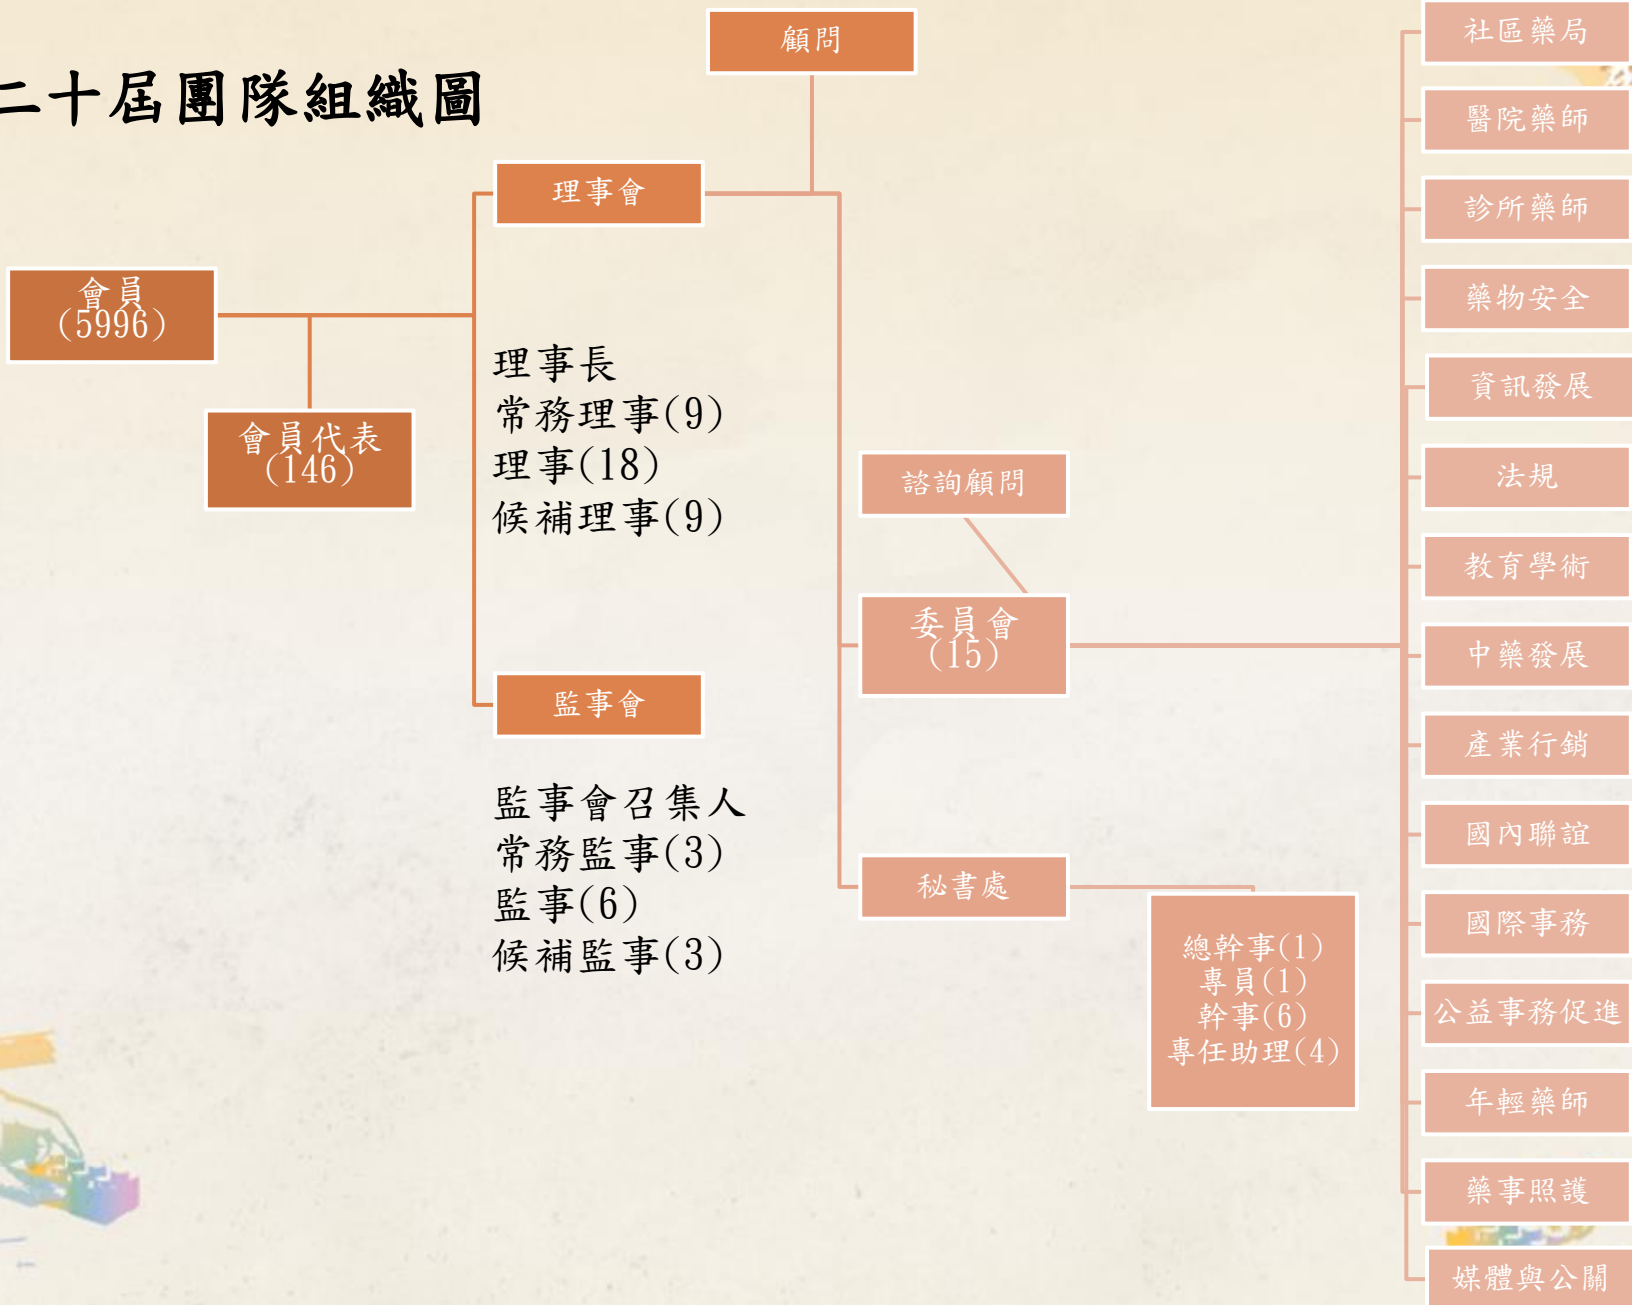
二十屆團隊組織圖

顧問

理事會

會員
(5996)

會員代表
(146)

理事長
常務理事(9)
理事(18)
候補理事(9)

監事會

監事會召集人
常務監事(3)
監事(6)
候補監事(3)

諮詢顧問

委員會
(15)

秘書處

總幹事(1)
專員(1)
幹事(6)
專任助理(4)

社區藥局
醫院藥師
診所藥師
藥物安全
資訊發展
法規
教育學術
中藥發展
產業行銷
國內聯誼
國際事務
公益事務促進
年輕藥師
藥事照護
媒體與公關